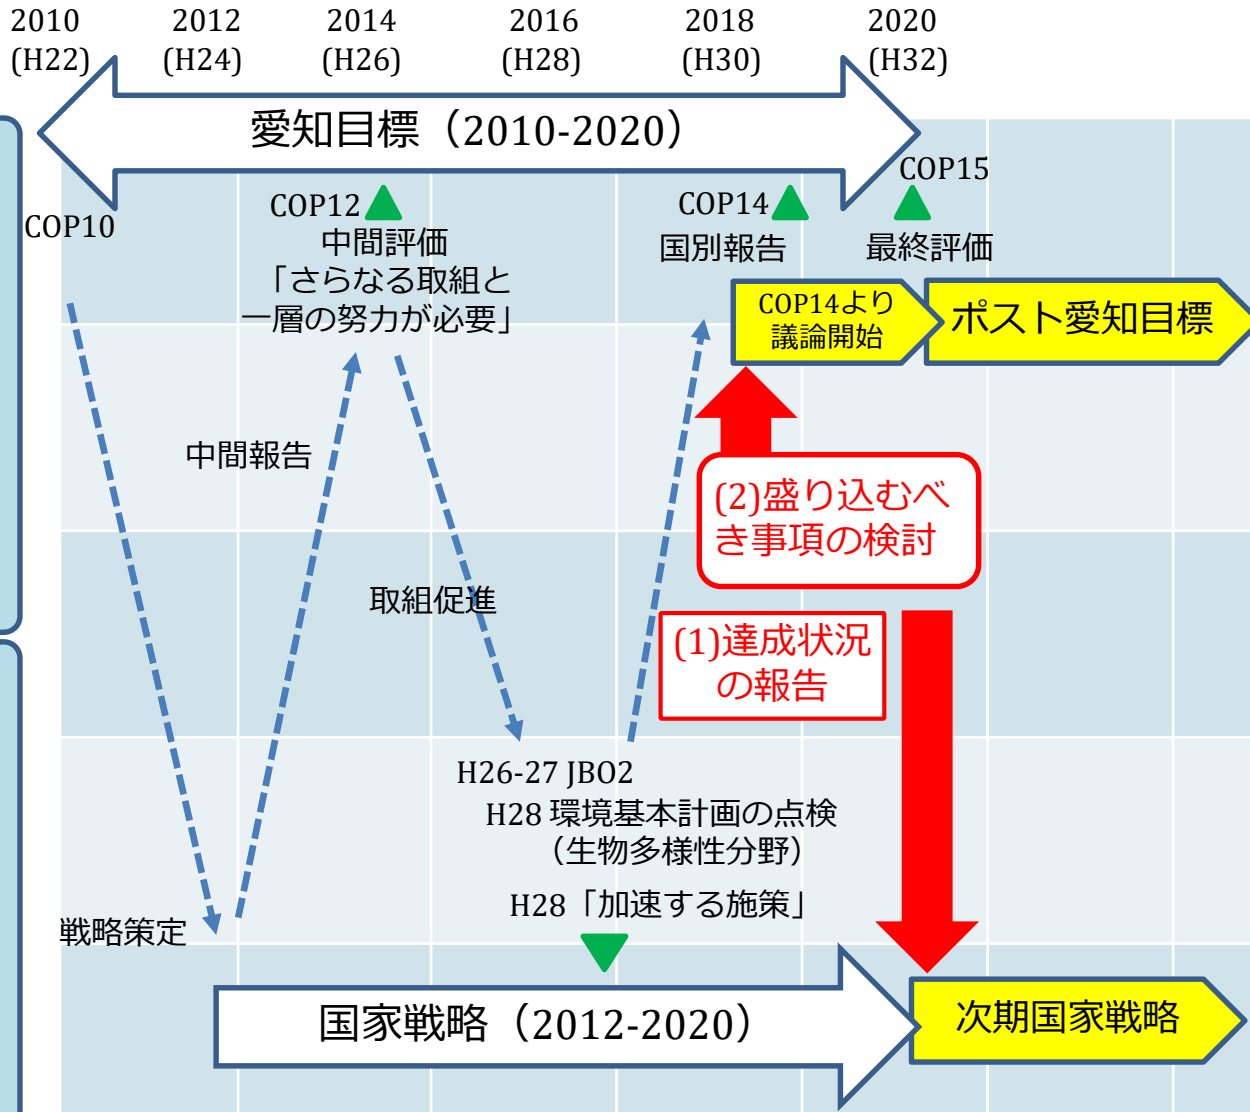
2010 (H22) 2012 (H24) 2014 (H26) 2016 (H28) 2018 (H30) 2020 (H32)

愛知目標（2010-2020）

COP10

COP12
中間評価
「さらなる取組と一層の努力が必要」

COP14
国別報告

COP15
最終評価

COP14より議論開始

ポスト愛知目標

中間報告

取組促進

(2)盛り込むべき事項の検討

(1)達成状況の報告

H26-27 JBO2
H28 環境基本計画の点検（生物多様性分野）

H28「加速する施策」

戦略策定

国家戦略（2012-2020）

次期国家戦略